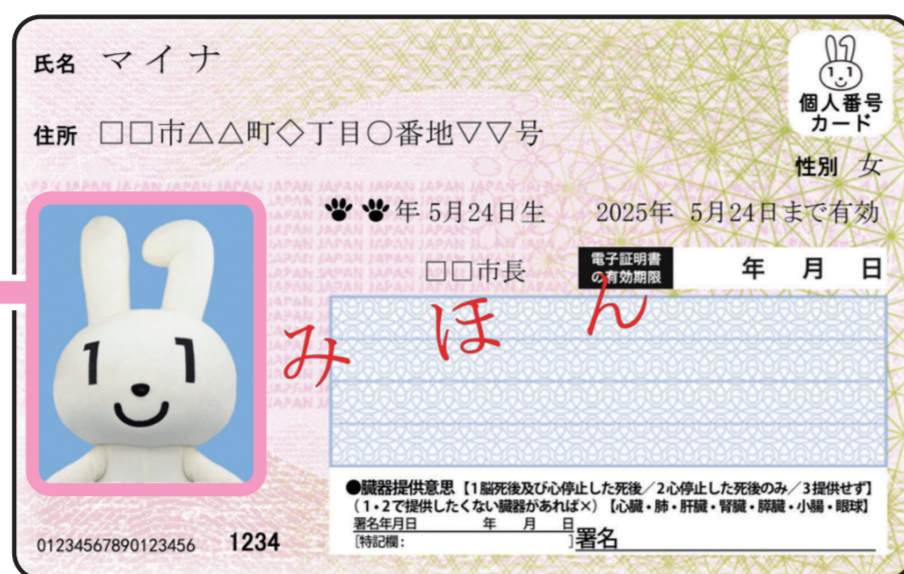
氏名 マイナ

個人番号カード

住所 □□市△△町◇丁目○番地▽▽号

性別 女

JAPAN JAPAN JAPAN JAPAN

🐾🐾年 5月24日生　2025年 5月24日まで有効

□□市長

電子証明書の有効期限 年 月 日

みほん

●臓器提供意思【1 脳死後及び心停止した死後／2 心停止した死後のみ／3 提供せず】
（1・2で提供したくない臓器があれば×）【心臓・肺・肝臓・腎臓・膵臓・小腸・眼球】
署名年月日 年 月 日
[特記欄: ]署名

01234567890123456 1234